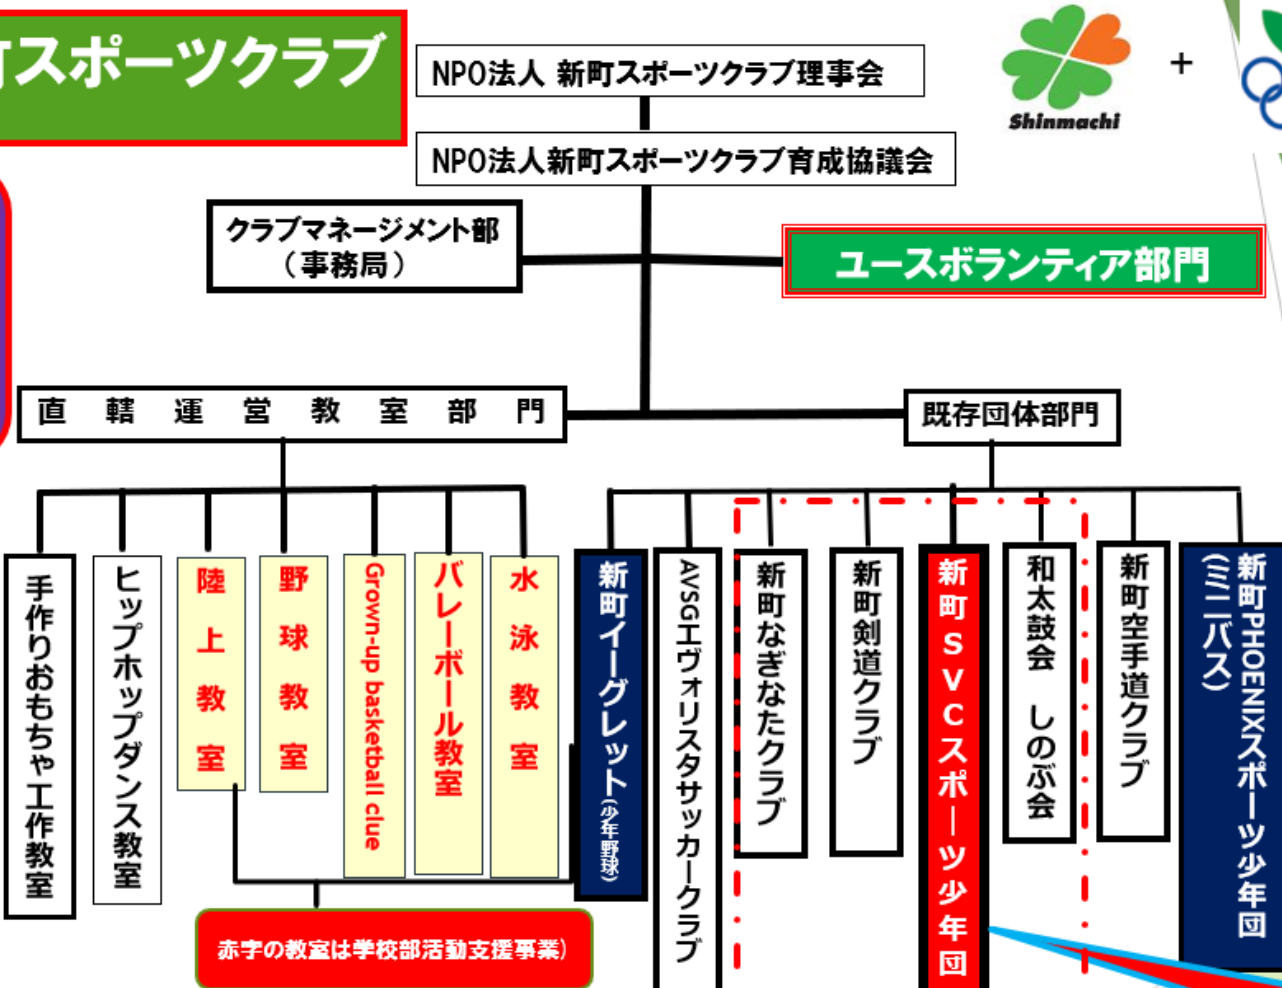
町スポーツクラブ

NPO法人 新町スポーツクラブ理事会

NPO法人新町スポーツクラブ育成協議会

Shinmachi

+

クラブマネージメント部
（事務局）

ユースボランティア部門

直轄運営教室部門

既存団体部門

手作りおもちゃ工作教室

ヒップホップダンス教室

陸上教室

野球教室

Grown-up basketball clue

バレーボール教室

水泳教室

新町イーグレット(少年野球)

AVSGエヴォリスタサッカークラブ

新町なぎなたクラブ

新町剣道クラブ

新町SVCスポーツ少年団

和太鼓会 しのぶ会

新町空手道クラブ

新町PHOENIXスポーツ少年団(ミニバス)

赤字の教室は学校部活動支援事業)